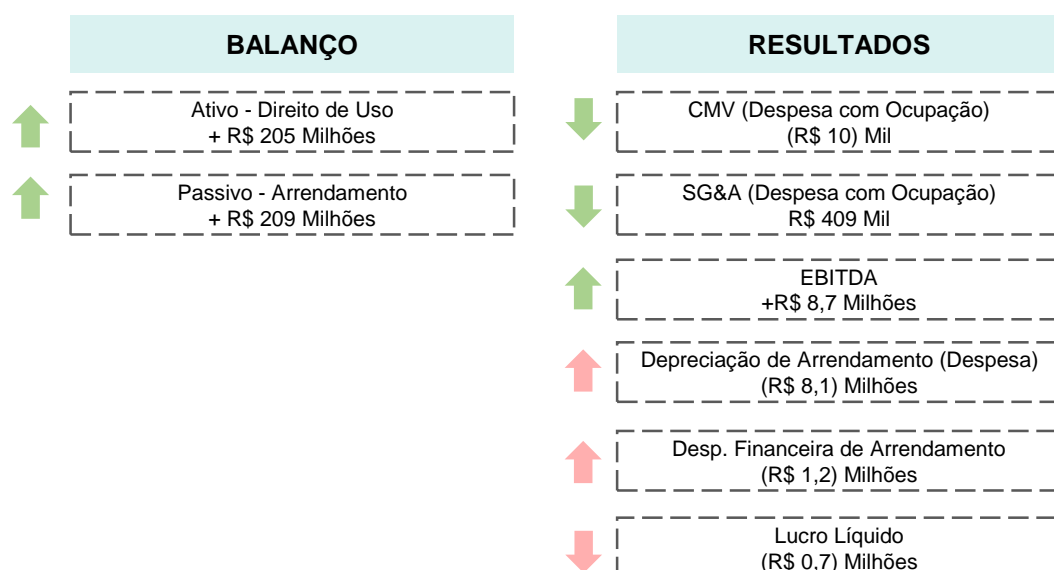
BALANÇO

Ativo - Direito de Uso
+ R$ 205 Milhões

Passivo - Arrendamento
+ R$ 209 Milhões

RESULTADOS

CMV (Despesa com Ocupação)
(R$ 10) Mil

SG&A (Despesa com Ocupação)
R$ 409 Mil

EBITDA
+R$ 8,7 Milhões

Depreciação de Arrendamento (Despesa)
(R$ 8,1) Milhões

Desp. Financeira de Arrendamento
(R$ 1,2) Milhões

Lucro Líquido
(R$ 0,7) Milhões